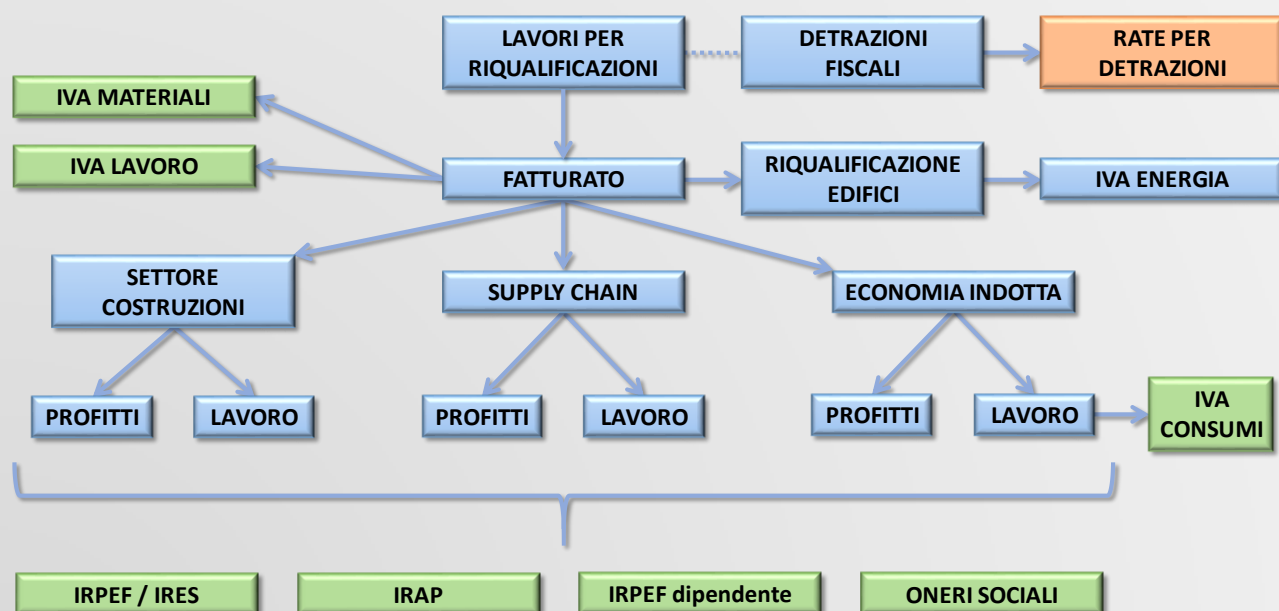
LAVORI PER RIQUALIFICAZIONI

DETRAZIONI FISCALI

RATE PER DETRAZIONI

IVA MATERIALI

IVA LAVORO

FATTURATO

RIQUALIFICAZIONE EDIFICI

IVA ENERGIA

SETTORE COSTRUZIONI

SUPPLY CHAIN

ECONOMIA INDOTTA

PROFITTI

LAVORO

PROFITTI

LAVORO

PROFITTI

LAVORO

IVA CONSUMI

IRPEF / IRES

IRAP

IRPEF dipendente

ONERI SOCIALI